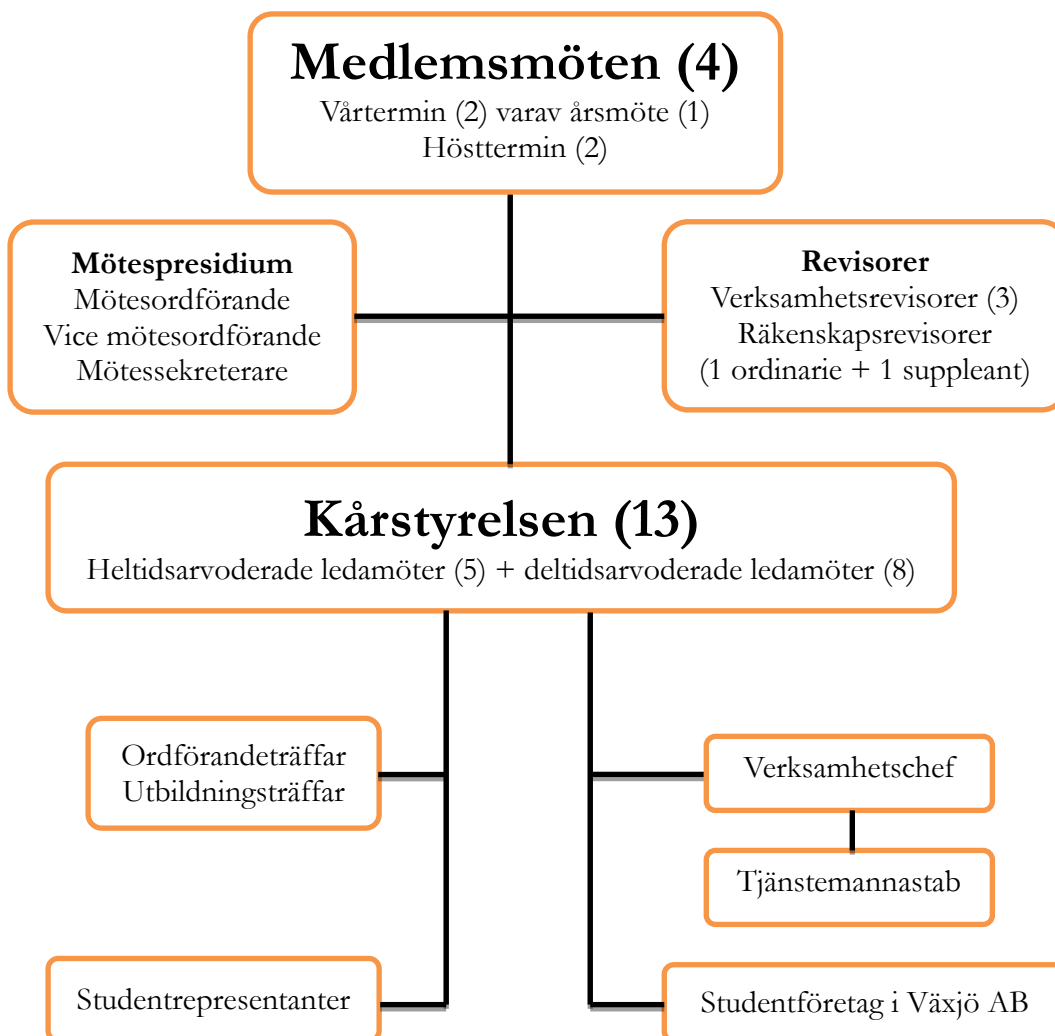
Medlemsmöten (4)
Vårtermin (2) varav årsmöte (1)
Hösttermin (2)

Mötespresidium
Mötesordförande
Vice mötesordförande
Mötessekreterare

Revisorer
Verksamhetsrevisorer (3)
Räkenskapsrevisorer
(1 ordinarie + 1 suppleant)

Kårstyrelsen (13)
Heltidsarvoderade ledamöter (5) + deltidsarvoderade ledamöter (8)

Ordförandeträffar
Utbildningsträffar

Verksamhetschef

Tjänstemannastab

Studentrepresentanter

Studentföretag i Växjö AB